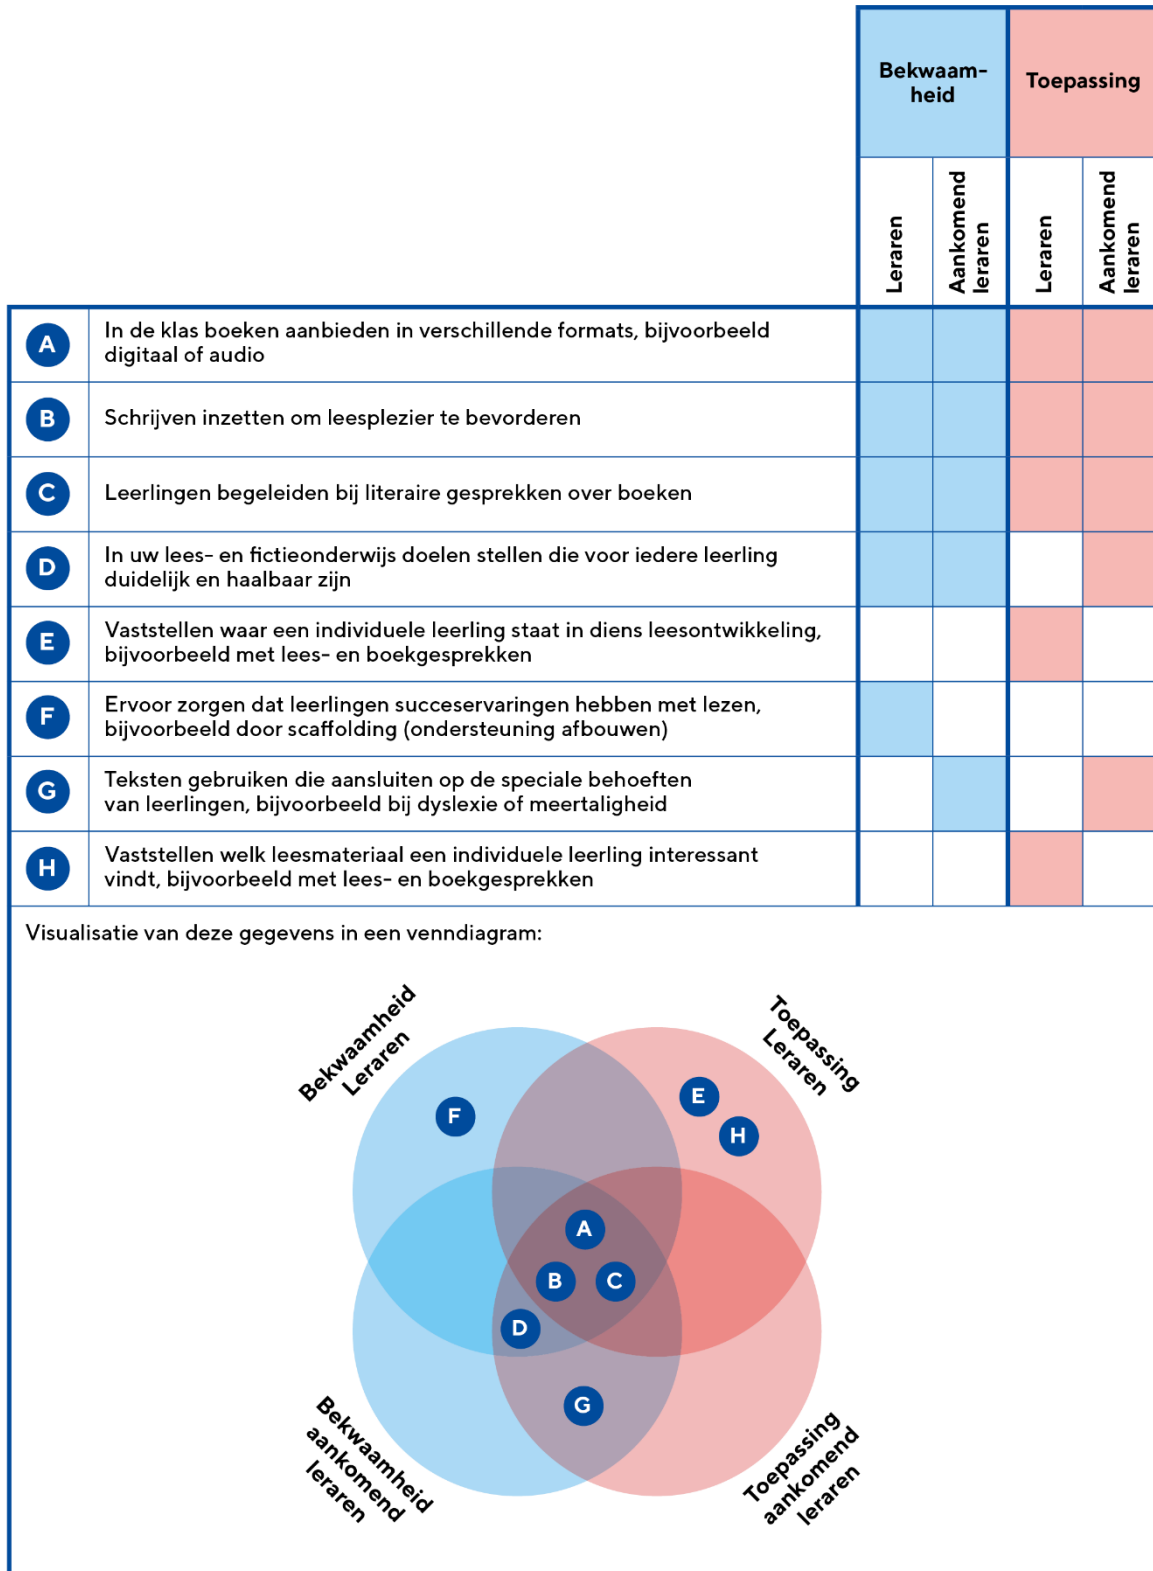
|  |  | Bekwaamheid |  | Toepassing |  |
|---|---|---|---|---|---|
|  |  | Leraren | Aankomend leraren | Leraren | Aankomend leraren |
| A | In de klas boeken aanbieden in verschillende formats, bijvoorbeeld digitaal of audio |  |  |  |  |
| B | Schrijven inzetten om leesplezier te bevorderen |  |  |  |  |
| C | Leerlingen begeleiden bij literaire gesprekken over boeken |  |  |  |  |
| D | In uw lees- en fictieonderwijs doelen stellen die voor iedere leerling duidelijk en haalbaar zijn |  |  |  |  |
| E | Vaststellen waar een individuele leerling staat in diens leesontwikkeling, bijvoorbeeld met lees- en boekgesprekken |  |  |  |  |
| F | Ervoor zorgen dat leerlingen succeservaringen hebben met lezen, bijvoorbeeld door scaffolding (ondersteuning afbouwen) |  |  |  |  |
| G | Teksten gebruiken die aansluiten op de speciale behoeften van leerlingen, bijvoorbeeld bij dyslexie of meertaligheid |  |  |  |  |
| H | Vaststellen welk leesmateriaal een individuele leerling interessant vindt, bijvoorbeeld met lees- en boekgesprekken |  |  |  |  |

Visualisatie van deze gegevens in een venndiagram:

Bekwaamheid Leraren

Toepassing Leraren

F

E

H

A

B

C

D

G

Bekwaamheid aankomend leraren

Toepassing aankomend leraren